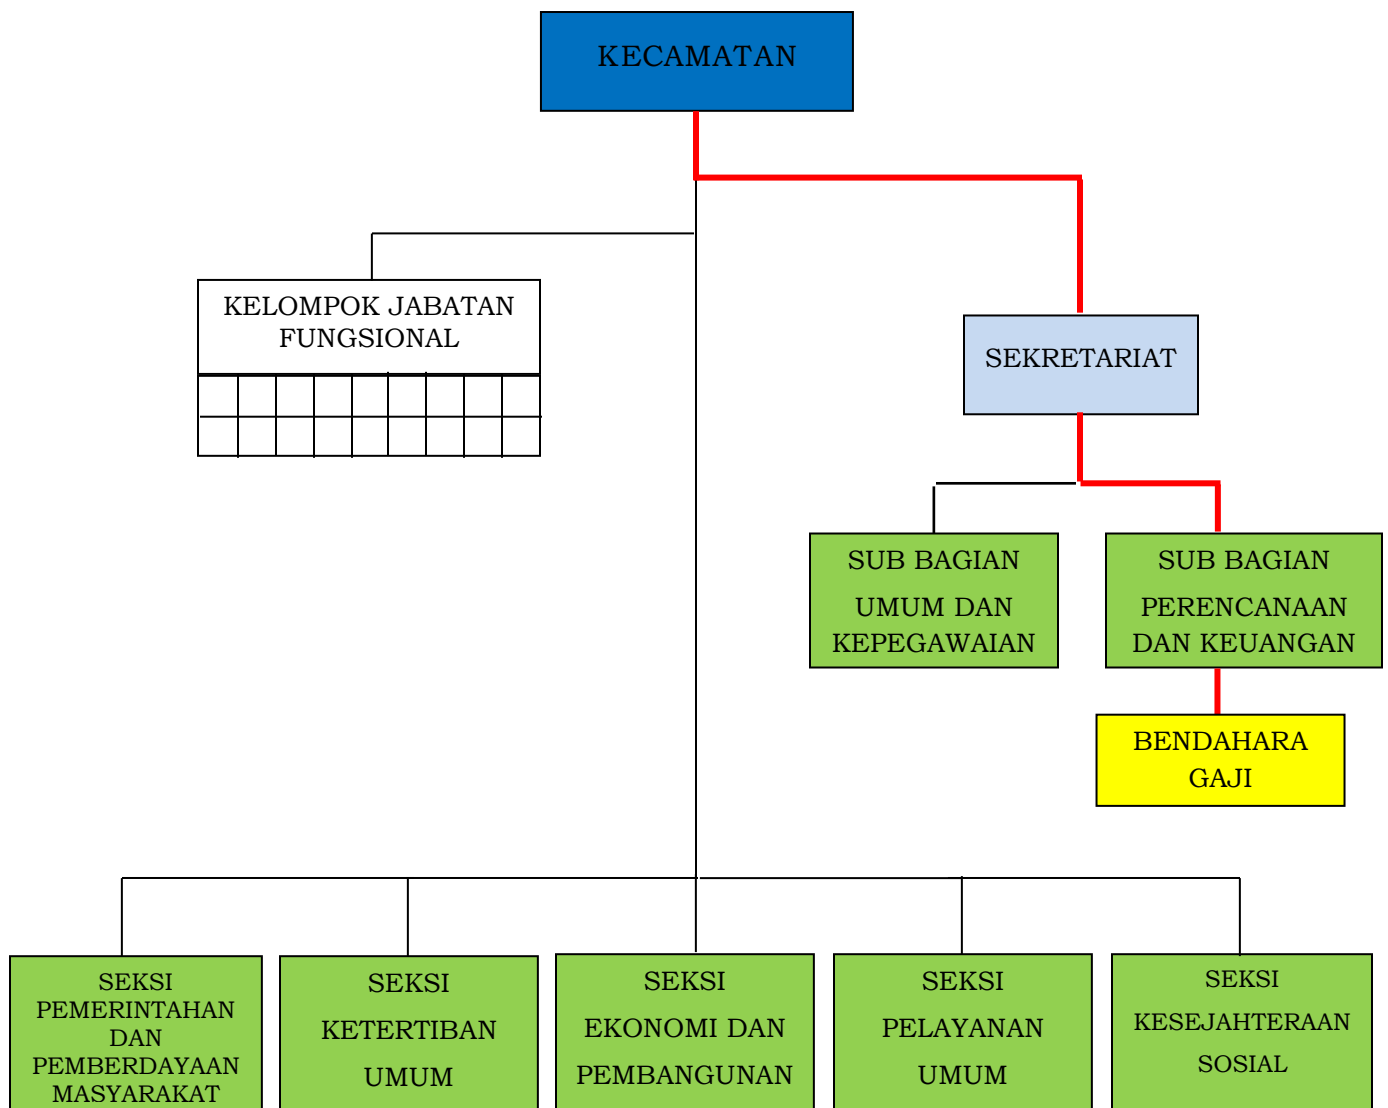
KECAMATAN

KELOMPOK JABATAN FUNGSIONAL

SEKRETARIAT

SUB BAGIAN UMUM DAN KEPEGAWAIAN

SUB BAGIAN PERENCANAAN DAN KEUANGAN

BENDAHARA GAJI

SEKSI PEMERINTAHAN DAN PEMBERDAYAAN MASYARAKAT

SEKSI KETERTIBAN UMUM

SEKSI EKONOMI DAN PEMBANGUNAN

SEKSI PELAYANAN UMUM

SEKSI KESEJAHTERAAN SOSIAL